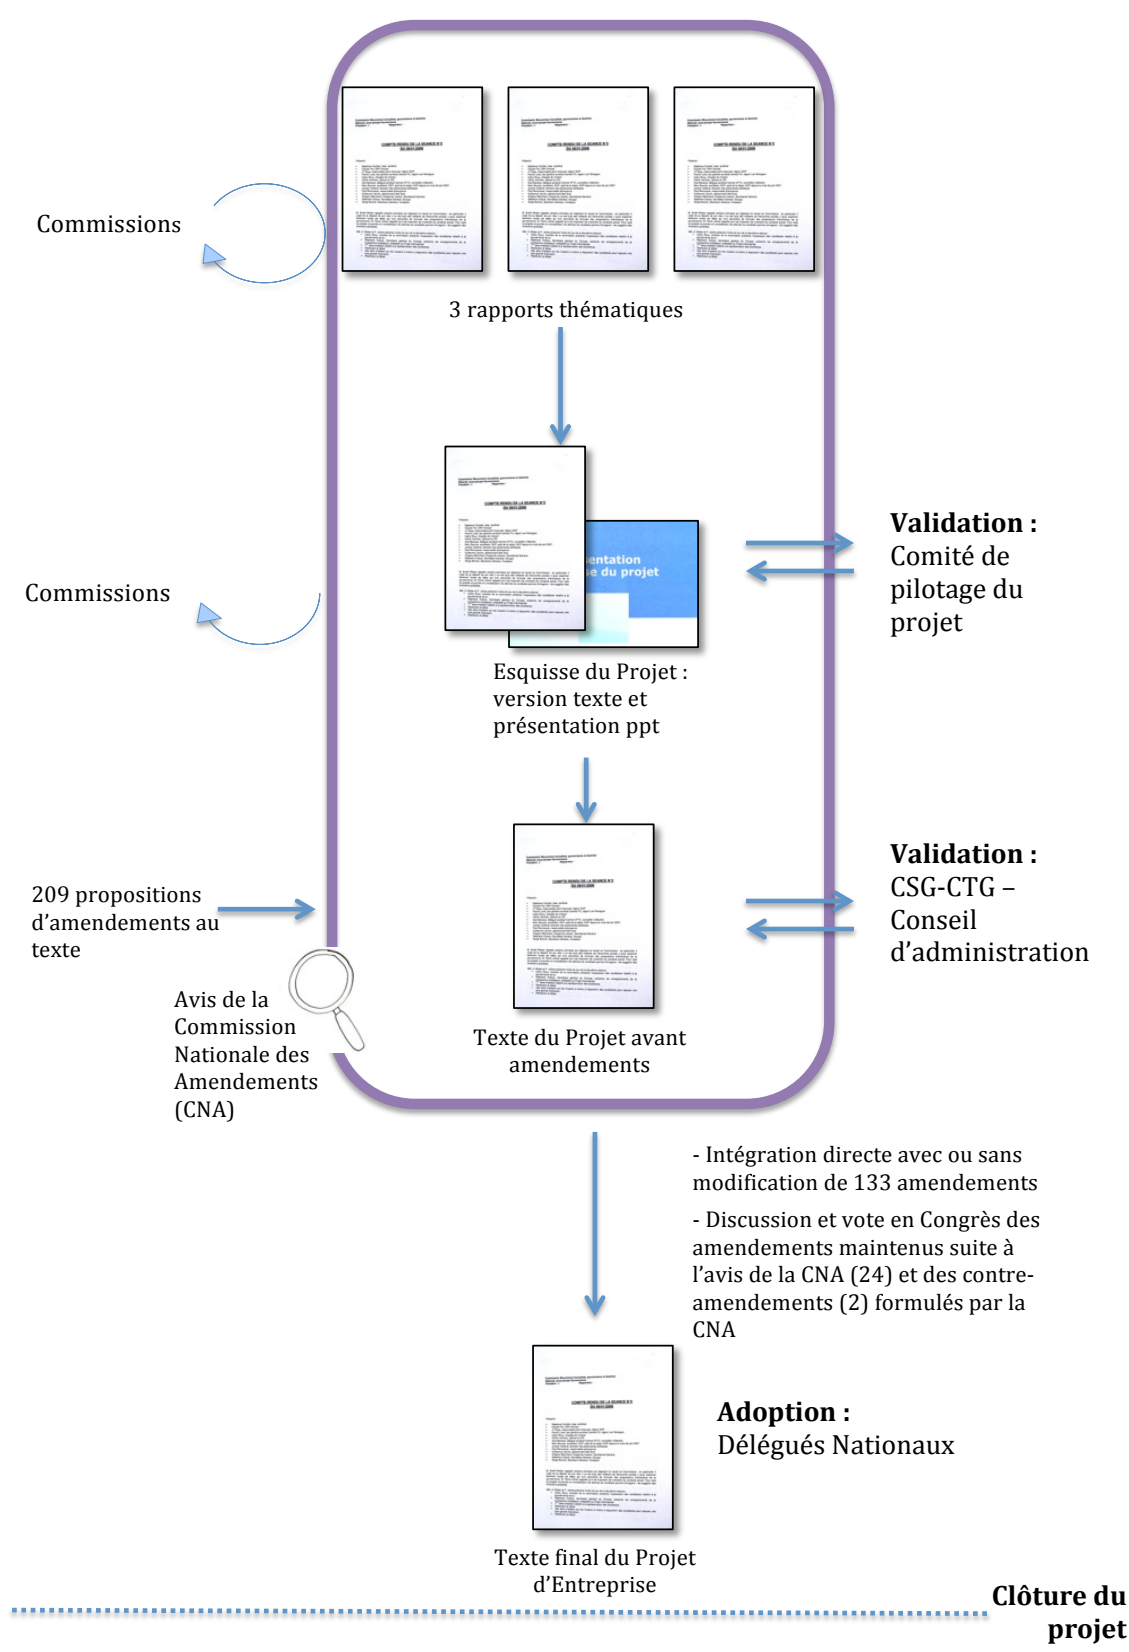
Commissions

3 rapports thématiques

Commissions

entation
e du projet

Esquisse du Projet : version texte et présentation ppt

**Validation :**
Comité de pilotage du projet

209 propositions d'amendements au texte

Avis de la Commission Nationale des Amendements (CNA)

Texte du Projet avant amendements

**Validation :**
CSG-CTG – Conseil d'administration

- Intégration directe avec ou sans modification de 133 amendements

- Discussion et vote en Congrès des amendements maintenus suite à l'avis de la CNA (24) et des contre-amendements (2) formulés par la CNA

**Adoption :**
Délégués Nationaux

Texte final du Projet d'Entreprise

**Clôture du projet**